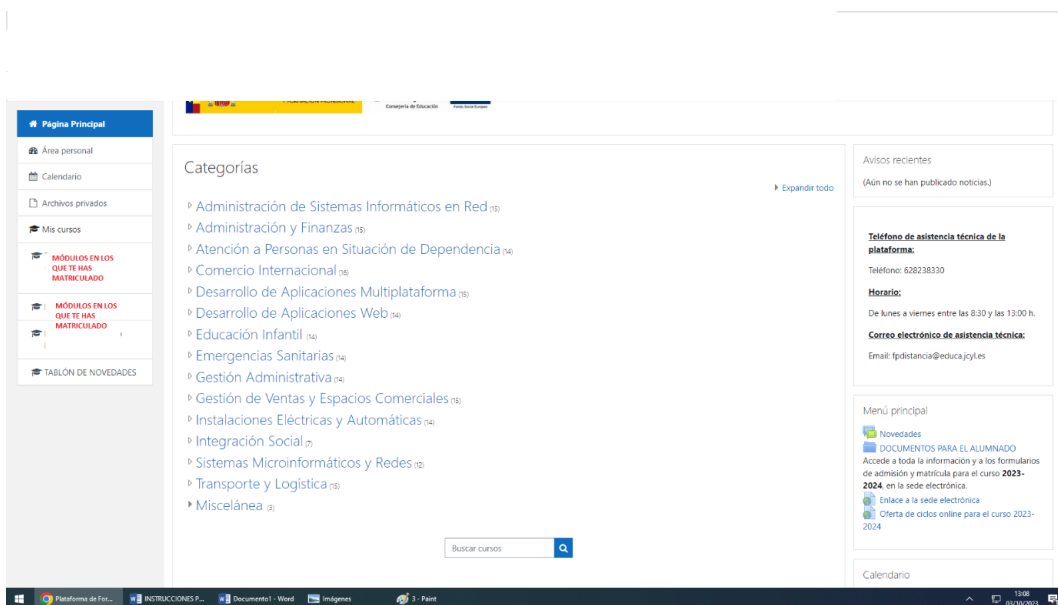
Consejería de Educación

Página Principal
Área personal
Calendario
Archivos privados
Mis cursos
MÓDULOS EN LOS QUE TE HAS MATRICULADO
MÓDULOS EN LOS QUE TE HAS MATRICULADO
TABLÓN DE NOVEDADES

Categorías

Expandir todo

Administración de Sistemas Informáticos en Red (15)
Administración y Finanzas (15)
Atención a Personas en Situación de Dependencia (14)
Comercio Internacional (16)
Desarrollo de Aplicaciones Multiplataforma (15)
Desarrollo de Aplicaciones Web (14)
Educación Infantil (14)
Emergencias Sanitarias (14)
Gestión Administrativa (14)
Gestión de Ventas y Espacios Comerciales (15)
Instalaciones Eléctricas y Automáticas (14)
Integración Social (7)
Sistemas Microinformáticos y Redes (12)
Transporte y Logística (15)
Miscelánea (3)

Buscar cursos

Avisos recientes
(Aún no se han publicado noticias.)

Teléfono de asistencia técnica de la plataforma:
Teléfono: 628238330
Horario:
De lunes a viernes entre las 8:30 y las 13:00 h.
Correo electrónico de asistencia técnica:
Email: fpdistancia@educa.jcyl.es

Menú principal
Novedades
DOCUMENTOS PARA EL ALUMNADO
Accede a toda la información y a los formularios de admisión y matrícula para el curso 2023-2024, en la sede electrónica.
Enlace a la sede electrónica
Oferta de ciclos online para el curso 2023-2024

Calendario

Plataforma de For... INSTRUCCIONES P... Documento1 - Word Imágenes 3 - Paint 13:08 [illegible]